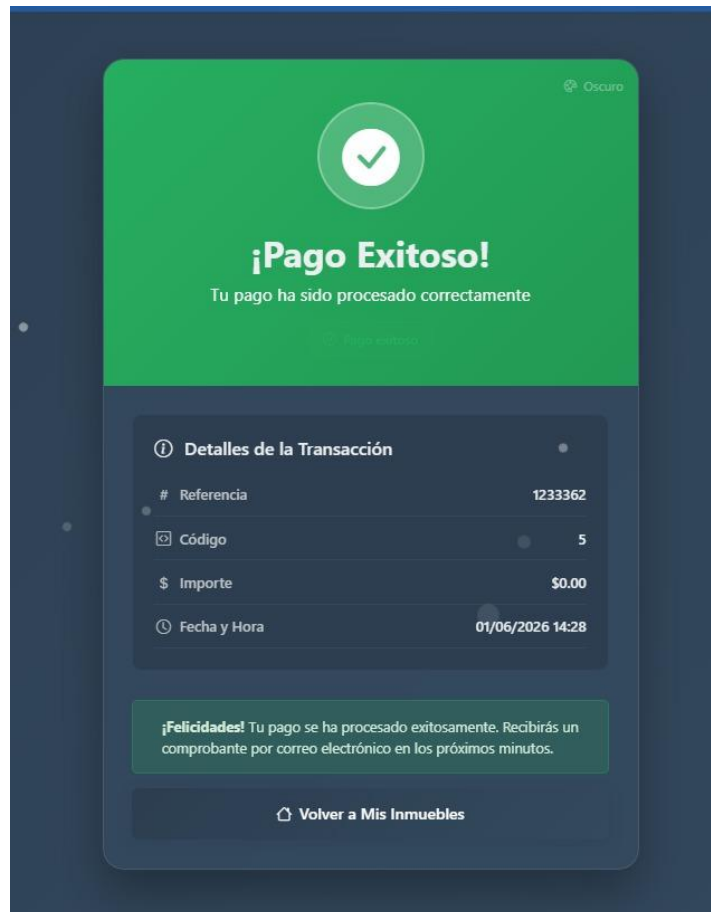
Oscuro

¡Pago Exitoso!

Tu pago ha sido procesado correctamente

Pago exitoso

Detalles de la Transacción

| | |
|---|---|
| # Referencia | 1233362 |
| Código | 5 |
| $ Importe | $0.00 |
| Fecha y Hora | 01/06/2026 14:28 |

¡Felicidades! Tu pago se ha procesado exitosamente. Recibirás un comprobante por correo electrónico en los próximos minutos.

Volver a Mis Inmuebles